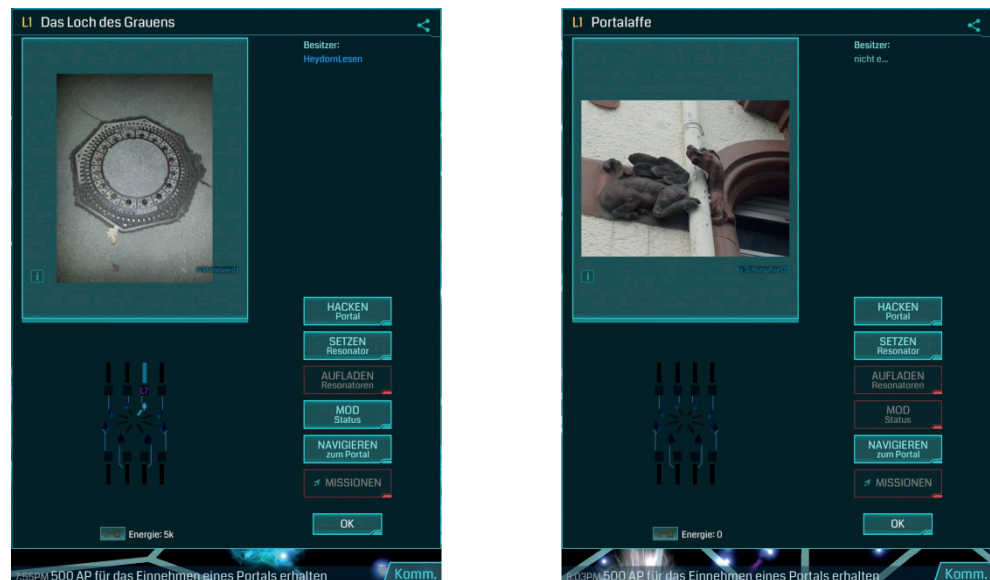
L1 Das Loch des Grauens

Besitzer:
HeydornLesen

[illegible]

HACKEN
Portal

SETZEN
Resonator

AUFLADEN
Resonatoren

MOD
Status

NAVIGIEREN
zum Portal

MISSIONEN

L1

Energie: 5k

OK

7:55PM 500 AP für das Einnehmen eines Portals erhalten

Komm.

L1 Portalaffe

Besitzer:
nicht e...

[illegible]

HACKEN
Portal

SETZEN
Resonator

AUFLADEN
Resonatoren

MOD
Status

NAVIGIEREN
zum Portal

MISSIONEN

Energie: 0

OK

8:03PM 500 AP für das Einnehmen eines Portals erhalten

Komm.